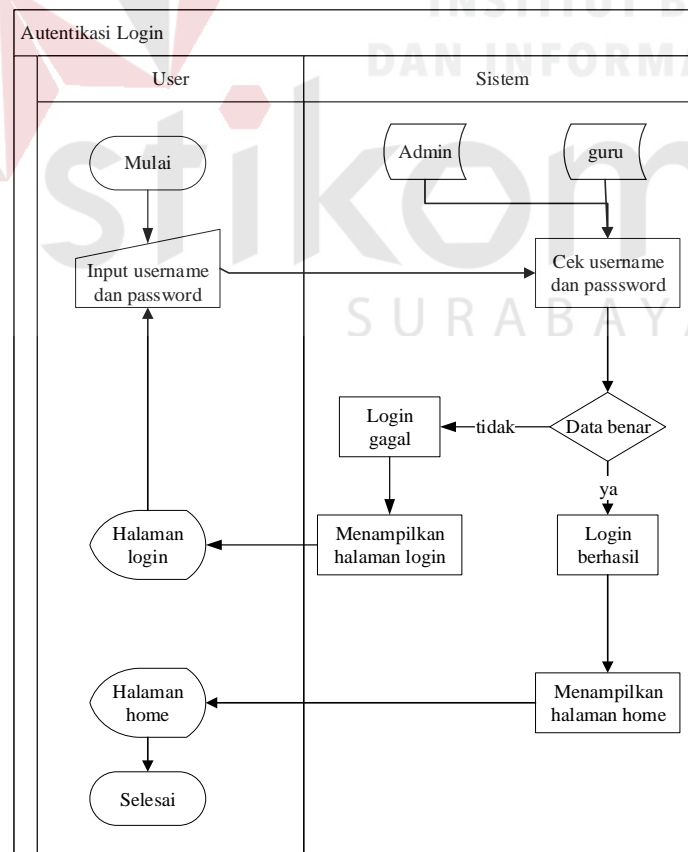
INSTITUT B
DAN INFORMA
stikom
SURABAYA

Autentikasi Login

User

Sistem

Mulai

Admin

guru

Input username dan password

Cek username dan passsword

Login gagal

tidak

Data benar

ya

Halaman login

Menampilkan halaman login

Login berhasil

Halaman home

Menampilkan halaman home

Selesai